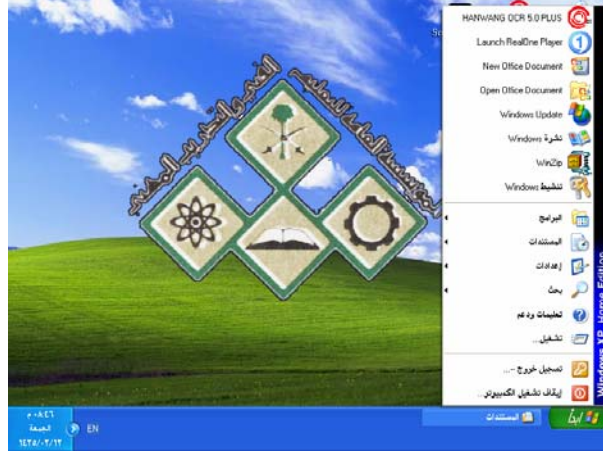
المؤسسة العامة للتعليم الفني والتدريب المهني

HANWANG OCR 5.0 PLUS
Launch RealOne Player
New Office Document
Open Office Document
Windows Update
نشرة Windows
WinZip
تنشيط Windows
البرامج
المستندات
إعدادات
بحث
تعليمات ودعم
تشغيل...
تسجيل خروج ...
إيقاف تشغيل الكمبيوتر...
Windows XP Home Edition

ابدأ
المستندات
EN
٠٠:٤٦ م
الجمعة
١٤٢٨/٠٢/١٢